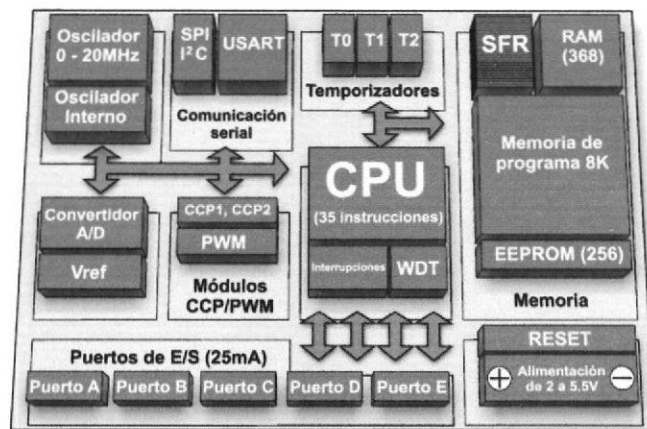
Oscilador 0 - 20MHz

Oscilador Interno

SPI $I^2C$

USART

Comunicación serial

T0 T1 T2

Temporizadores

SFR

RAM (368)

Memoria de programa 8K

EEPROM (256)

Memoria

Convertidor A/D

Vref

CCP1, CCP2

PWM

Módulos CCP/PWM

CPU

(35 instrucciones)

Interrupciones

WDT

Puertos de E/S (25mA)

Puerto A Puerto B Puerto C Puerto D Puerto E

RESET

Alimentación de 2 a 5.5V